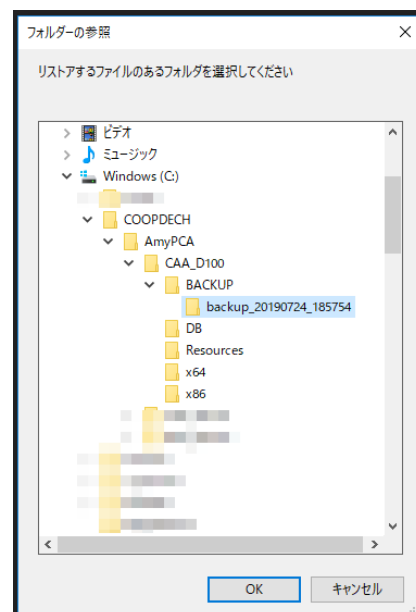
フォルダーの参照
×
リストアするファイルのあるフォルダを選択してください

ビデオ
ミュージック
Windows (C:)
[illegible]
COOPDECH
AmyPCA
CAA_D100
BACKUP
backup_20190724_185754
DB
Resources
x64
x86
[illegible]
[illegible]
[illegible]
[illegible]
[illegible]
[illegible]

OK
キャンセル